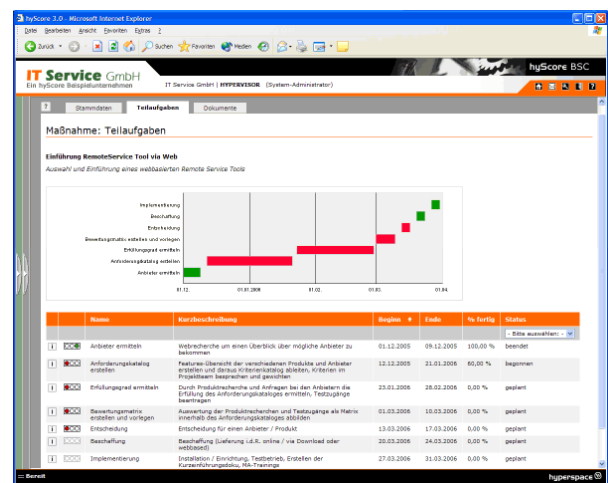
hyScore 3.0 - Microsoft Internet Explorer

Datei Bearbeiten Ansicht Favoriten Extras ?

Zurück Suchen Favoriten Medien

IT Service GmbH
Ein hyScore Beispielunternehmen

IT Service GmbH | HYPERVISOR (System-Administrator)

hyScore BSC

? Stammdaten Teilaufgaben Dokumente

Maßnahme: Teilaufgaben

Einführung RemoteService Tool via Web

Auswahl und Einführung eines webbasierten Remote Service Tools

Implementierung
Beschaffung
Entscheidung
Bewertungsmatrix erstellen und vorlegen
Erfüllungsgrad ermitteln
Anforderungskatalog erstellen
Anbieter ermitteln

01.12. 01.01.2006 01.02. 01.03. 01.04.

| | | Name | Kurzbeschreibung | Beginn | Ende | % fertig | Status |
|---|---|---|---|---|---|---|---|
| | | | | | | | - Bitte auswählen - |
| i | | Anbieter ermitteln | Webrecherche um einen Überblick über mögliche Anbieter zu bekommen | 01.12.2005 | 09.12.2005 | 100,00 % | beendet |
| i | | Anforderungskatalog erstellen | Features-Übersicht der verschiedenen Produkte und Anbieter erstellen und daraus Kriterienkatalog ableiten, Kriterien im Projektteam besprechen und gewichten | 12.12.2005 | 21.01.2006 | 60,00 % | begonnen |
| i | | Erfüllungsgrad ermitteln | Durch Produktrecherche und Anfragen bei den Anbietern die Erfüllung des Anforderungskataloges ermitteln, Testzugänge beantragen | 23.01.2006 | 28.02.2006 | 0,00 % | geplant |
| i | | Bewertungsmatrix erstellen und vorlegen | Auswertung der Produktrecherchen und Testzugänge als Matrix innerhalb des Anforderungskataloges abbilden | 01.03.2006 | 10.03.2006 | 0,00 % | geplant |
| i | | Entscheidung | Entscheidung für einen Anbieter / Produkt | 13.03.2006 | 17.03.2006 | 0,00 % | geplant |
| i | | Beschaffung | Beschaffung (Lieferung i.d.R. online / via Download oder webbased) | 20.03.2006 | 24.03.2006 | 0,00 % | geplant |
| i | | Implementierung | Installation / Einrichtung, Testbetrieb, Erstellen der Kurzeinführungsdoku, MA-Trainings | 27.03.2006 | 31.03.2006 | 0,00 % | geplant |

Bereit

hyperspace